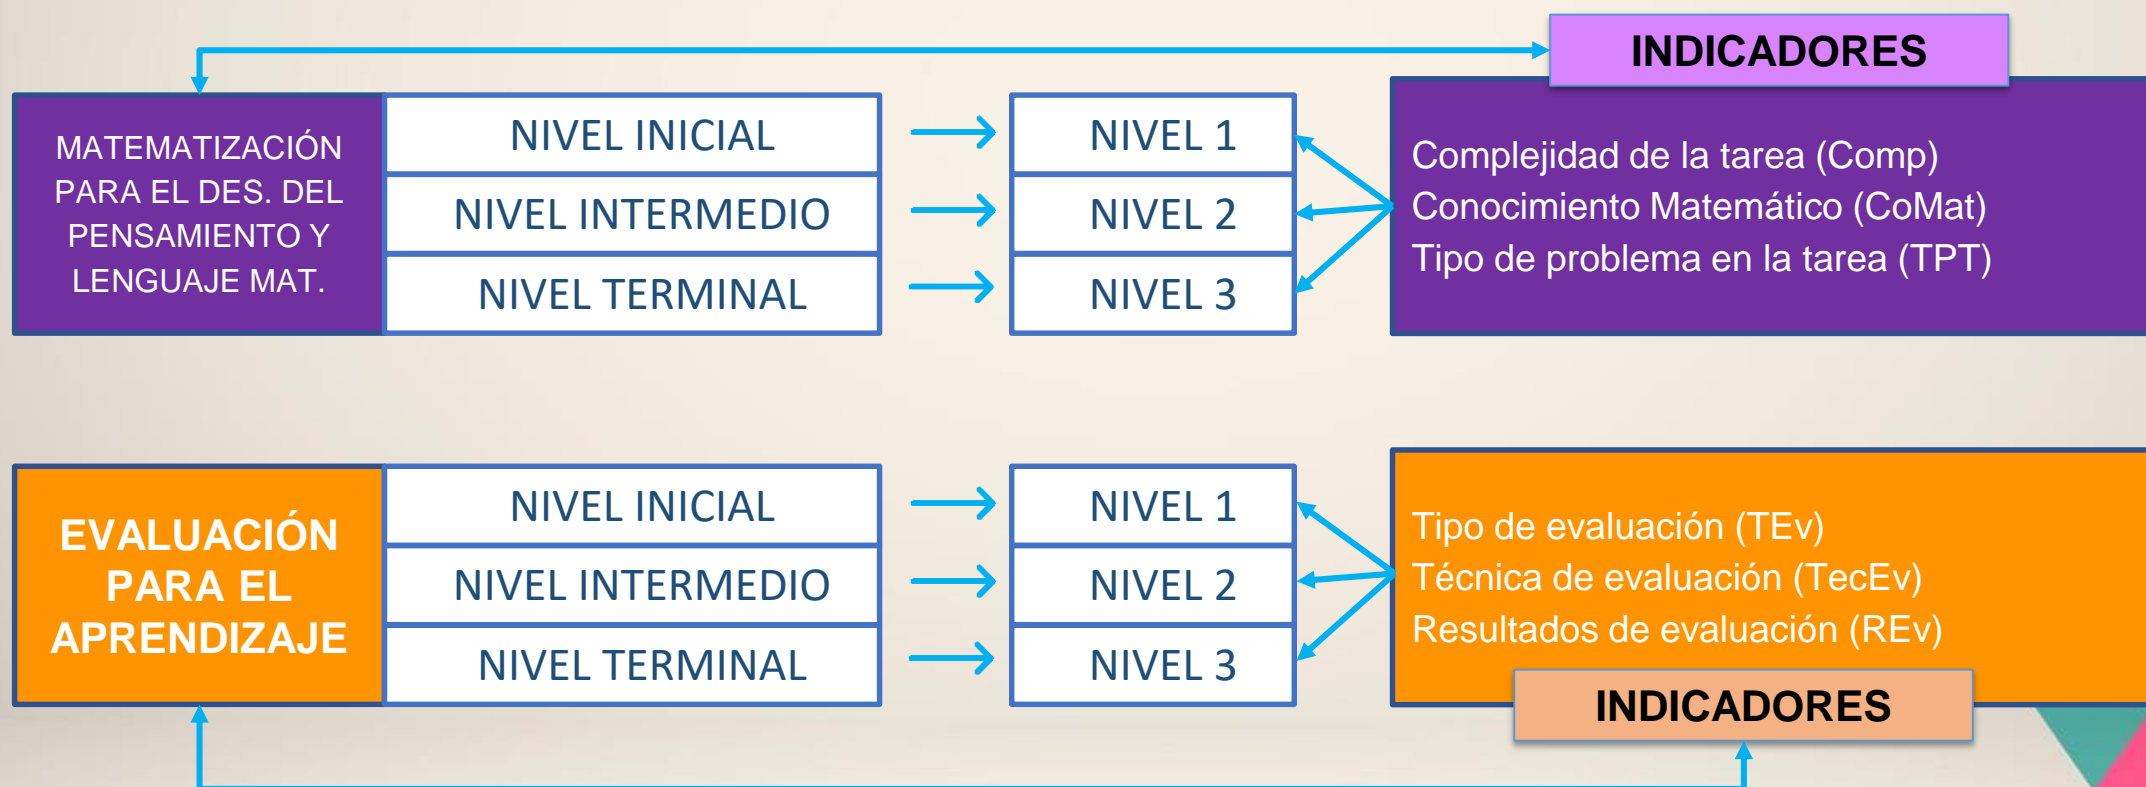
INDICADORES

MATEMATIZACIÓN PARA EL DES. DEL PENSAMIENTO Y LENGUAJE MAT.

NIVEL INICIAL
NIVEL INTERMEDIO
NIVEL TERMINAL

NIVEL 1
NIVEL 2
NIVEL 3

Complejidad de la tarea (Comp)
Conocimiento Matemático (CoMat)
Tipo de problema en la tarea (TPT)

EVALUACIÓN PARA EL APRENDIZAJE

NIVEL INICIAL
NIVEL INTERMEDIO
NIVEL TERMINAL

NIVEL 1
NIVEL 2
NIVEL 3

Tipo de evaluación (TEv)
Técnica de evaluación (TecEv)
Resultados de evaluación (REv)

INDICADORES